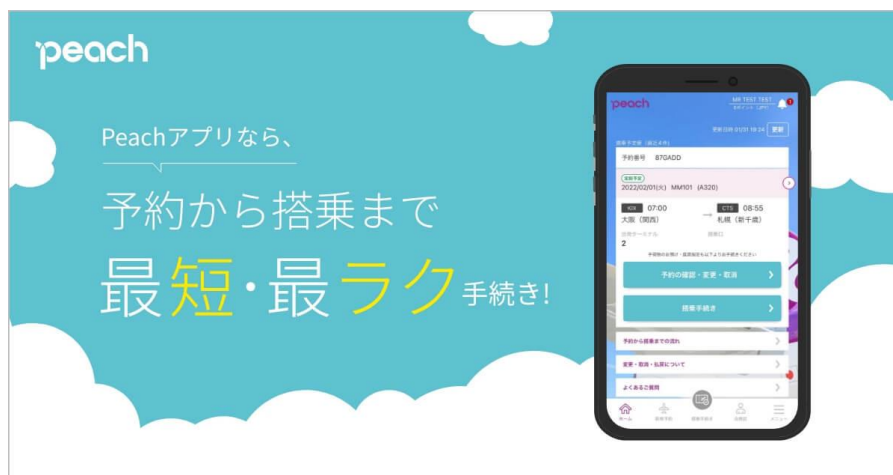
peach

Peachアプリなら、

予約から搭乗まで

最短・最ラク手続き!

peach

MR TEST TEST

更新

予約番号 87GADD

2022/02/01(火) MM101 (A320)

KIX 07:00
大阪（関西）

CTS 08:55
札幌（新千歳）

2

予約の確認・変更・取消

搭乗手続き

予約から搭乗までの流れ

変更・取消・払戻について

よくあるご質問

ホーム

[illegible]